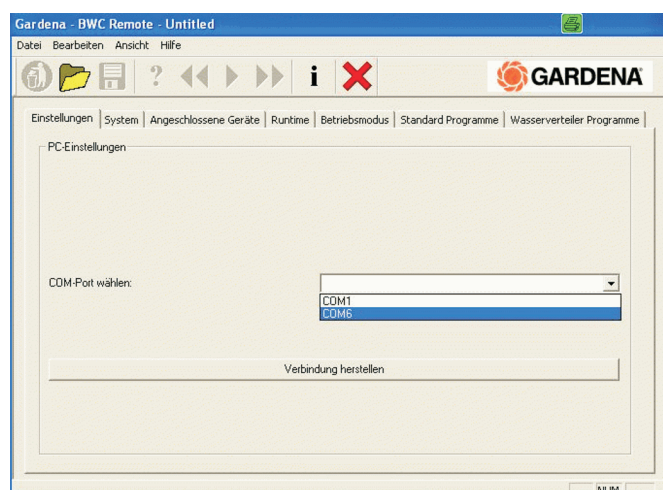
Gardena - BWC Remote - Untitled

Datei Bearbeiten Ansicht Hilfe

? i

GARDENA

Einstellungen | System | Angeschlossene Geräte | Runtime | Betriebsmodus | Standard Programme | Wasserverteiler Programme

PC-Einstellungen

COM-Port wählen:

COM1
COM6

Verbindung herstellen

NUM